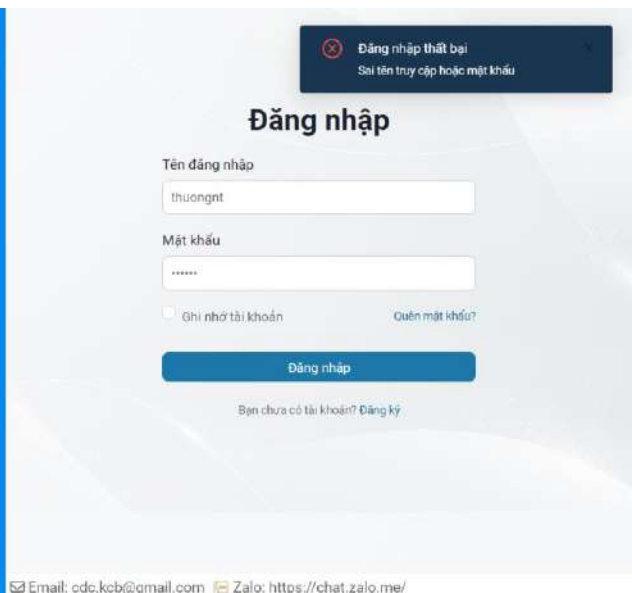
Đăng nhập thất bại
Sai tên truy cập hoặc mật khẩu

Đăng nhập

Tên đăng nhập

thuongnt

Mật khẩu

••••••

Ghi nhớ tài khoản

Quên mật khẩu?

Đăng nhập

Bạn chưa có tài khoản? Đăng ký

Email: cdc.kcb@gmail.com Zalo: https://chat.zalo.me/